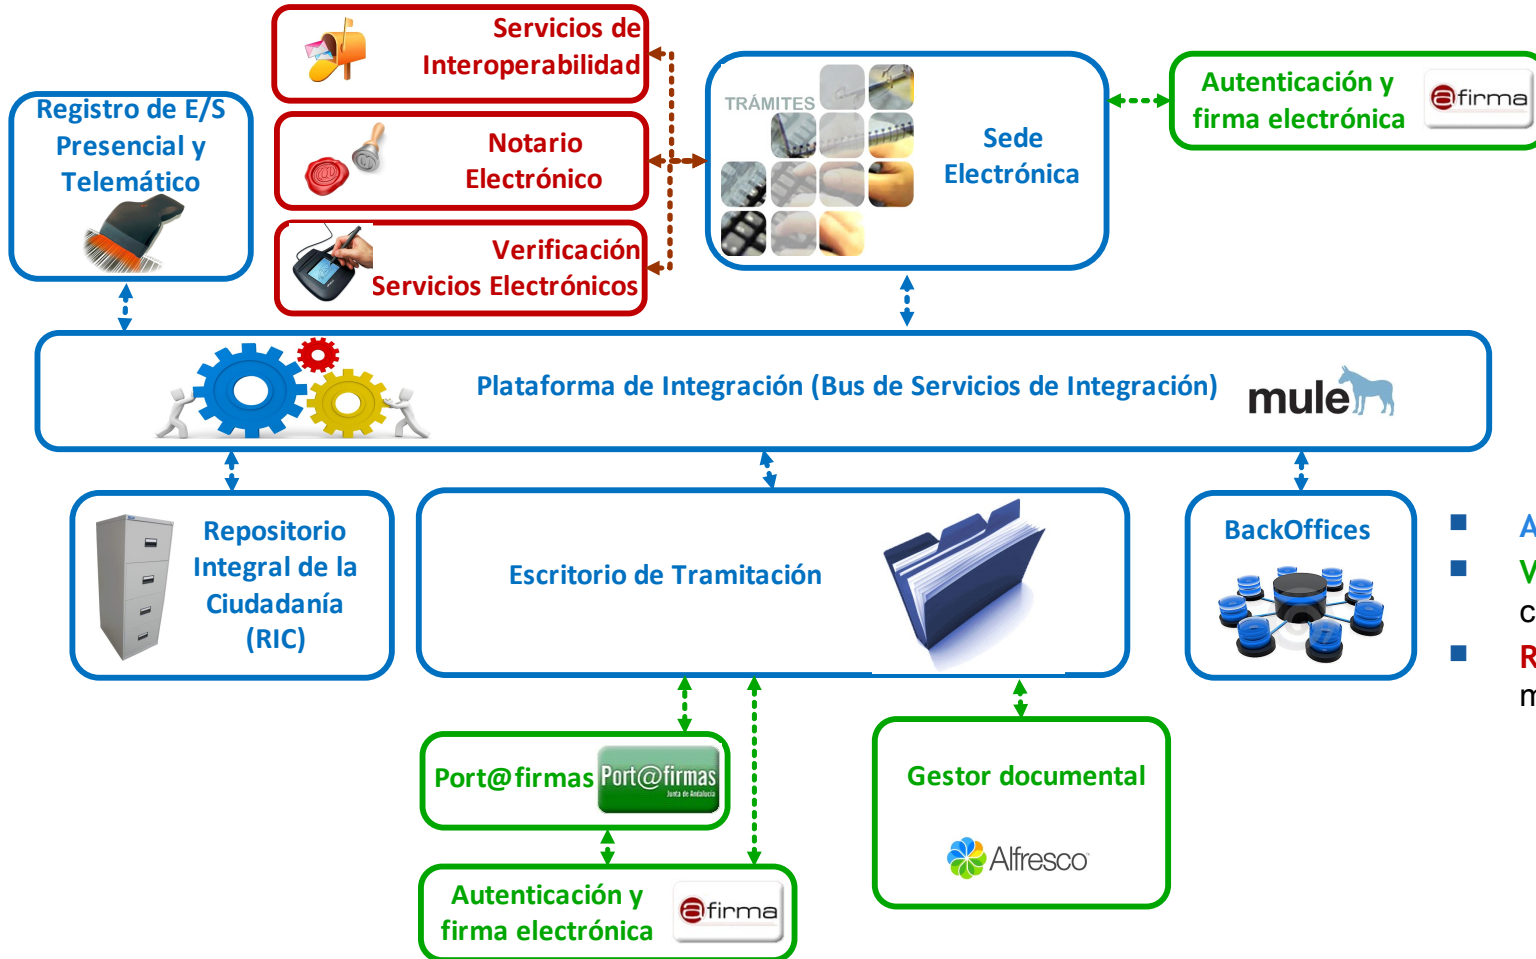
Servicios de Interoperabilidad

Notario Electrónico

Verificación Servicios Electrónicos

Registro de E/S Presencial y Telemático

TRÁMITES

Sede Electrónica

Autenticación y firma electrónica

@firma

Plataforma de Integración (Bus de Servicios de Integración)

mule

Repositorio Integral de la Ciudadanía (RIC)

Escritorio de Tramitación

BackOffices

A
V
c
R
m

Port@firmas

Port@firmas
Junta de Andalucía

Autenticación y firma electrónica

@firma

Gestor documental

Alfresco